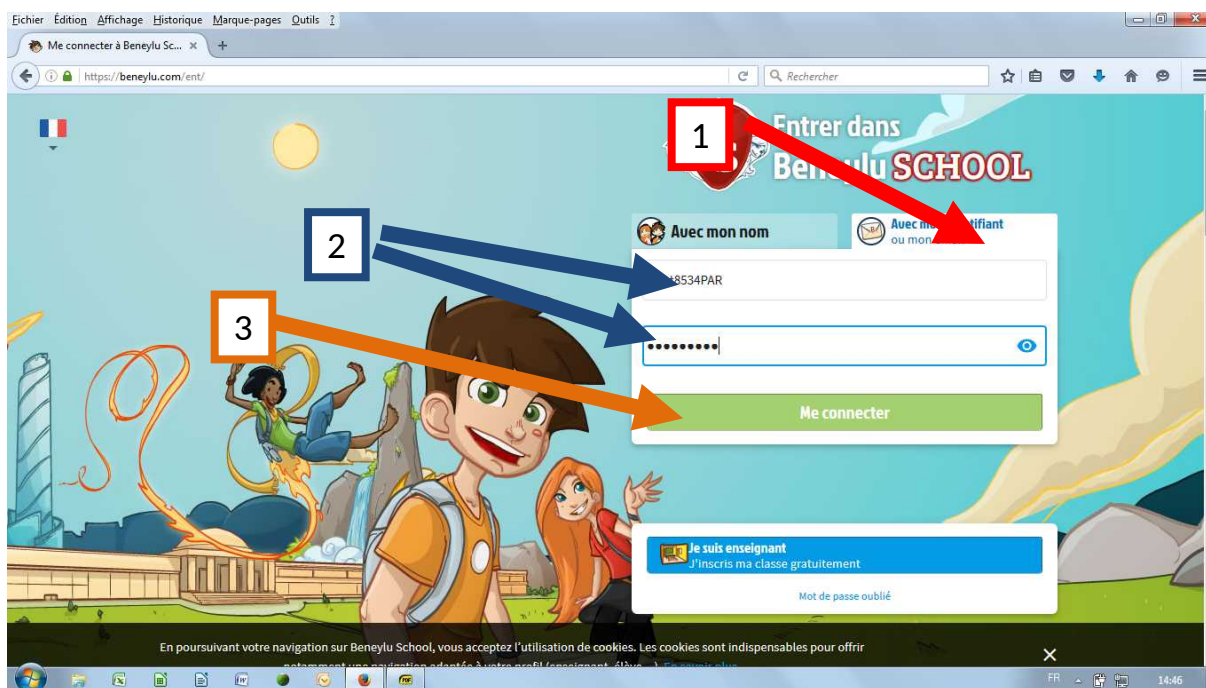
Fichier Édition Affichage Historique Marque-pages Outils ?

Me connecter à Beneylu Sc... ×

https://beneylu.com/ent/

Rechercher

Entrer dans Beneylu SCHOOL

1

2

3

Avec mon nom

Avec mon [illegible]tifiant ou mon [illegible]

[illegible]8534PAR

••••••••••

Me connecter

Je suis enseignant
J'inscris ma classe gratuitement

Mot de passe oublié

En poursuivant votre navigation sur Beneylu School, vous acceptez l'utilisation de cookies. Les cookies sont indispensables pour offrir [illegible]

FR

14:46